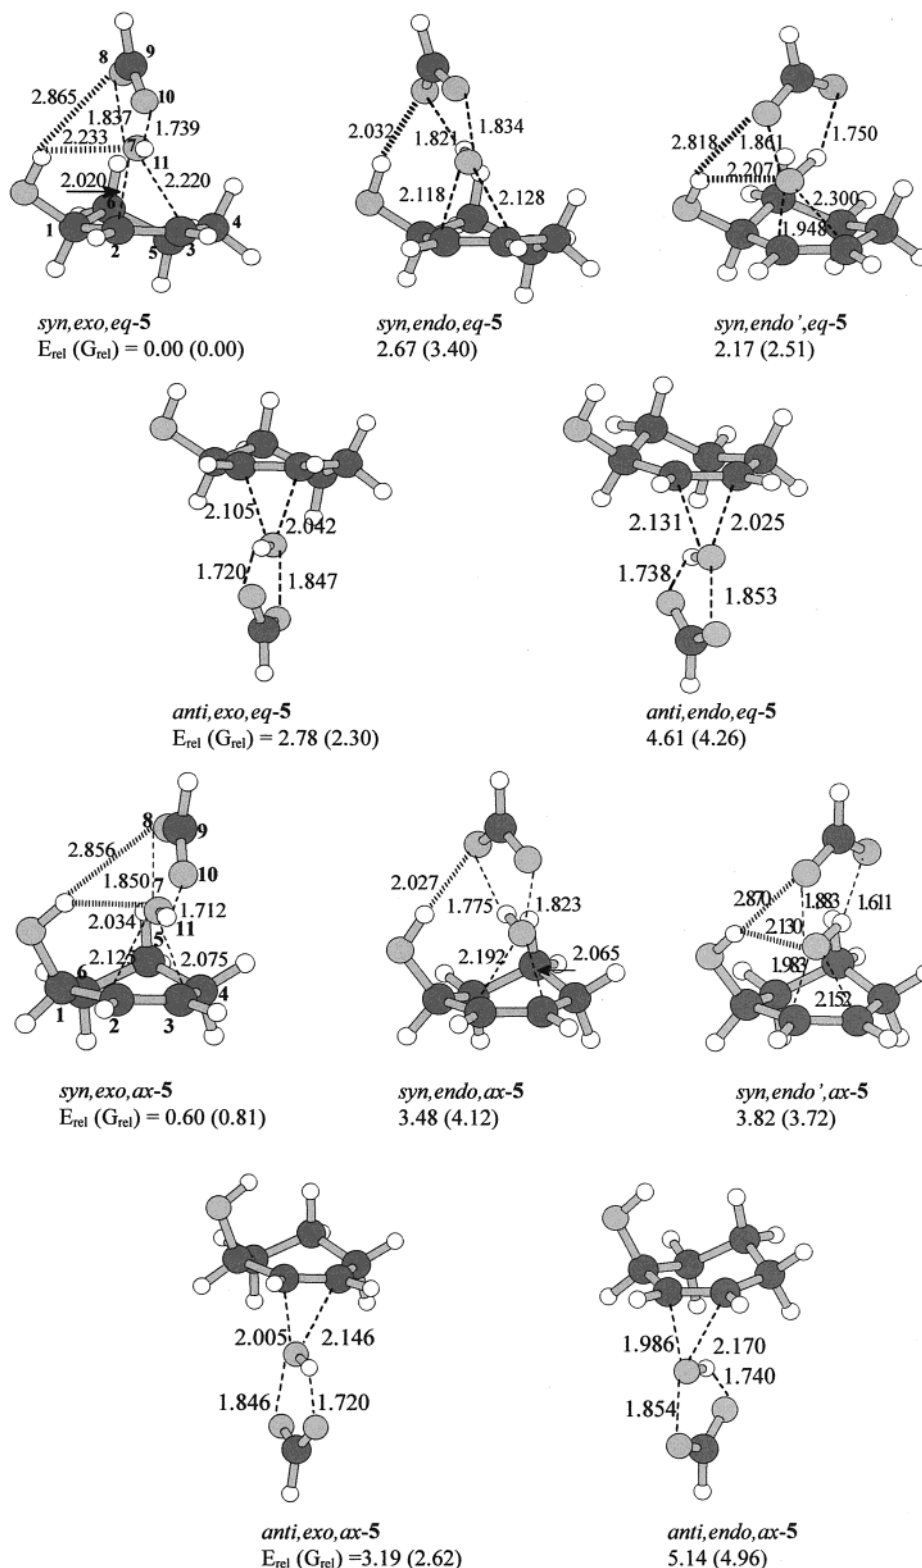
8 9
2.865
1.837 10
2.233 1.739
7 11
2.020 2.220
6 4
1 2 5 3

syn,exo,eq-5
$E_{rel}$ ($G_{rel}$) = 0.00 (0.00)

2.032
1.821 1.834
2.118 2.128

syn,endo,eq-5
2.67 (3.40)

2.818 1.861 1.750
2.207
2.300
1.948

syn,endo',eq-5
2.17 (2.51)

2.105 2.042
1.720 1.847

anti,exo,eq-5
$E_{rel}$ ($G_{rel}$) = 2.78 (2.30)

2.131 2.025
1.738 1.853

anti,endo,eq-5
4.61 (4.26)

8 9
2.856
1.850 7 10
2.034 1.712
11
5
2.125 2.075
6 4
1 2 3

syn,exo,ax-5
$E_{rel}$ ($G_{rel}$) = 0.60 (0.81)

2.027
1.775 1.823
2.192 2.065

syn,endo,ax-5
3.48 (4.12)

2.870 1.883 1.611
2.130
1.983
2.152

syn,endo',ax-5
3.82 (3.72)

2.005 2.146
1.846 1.720

anti,exo,ax-5
$E_{rel}$ ($G_{rel}$) =3.19 (2.62)

1.986 2.170
1.740
1.854

anti,endo,ax-5
5.14 (4.96)